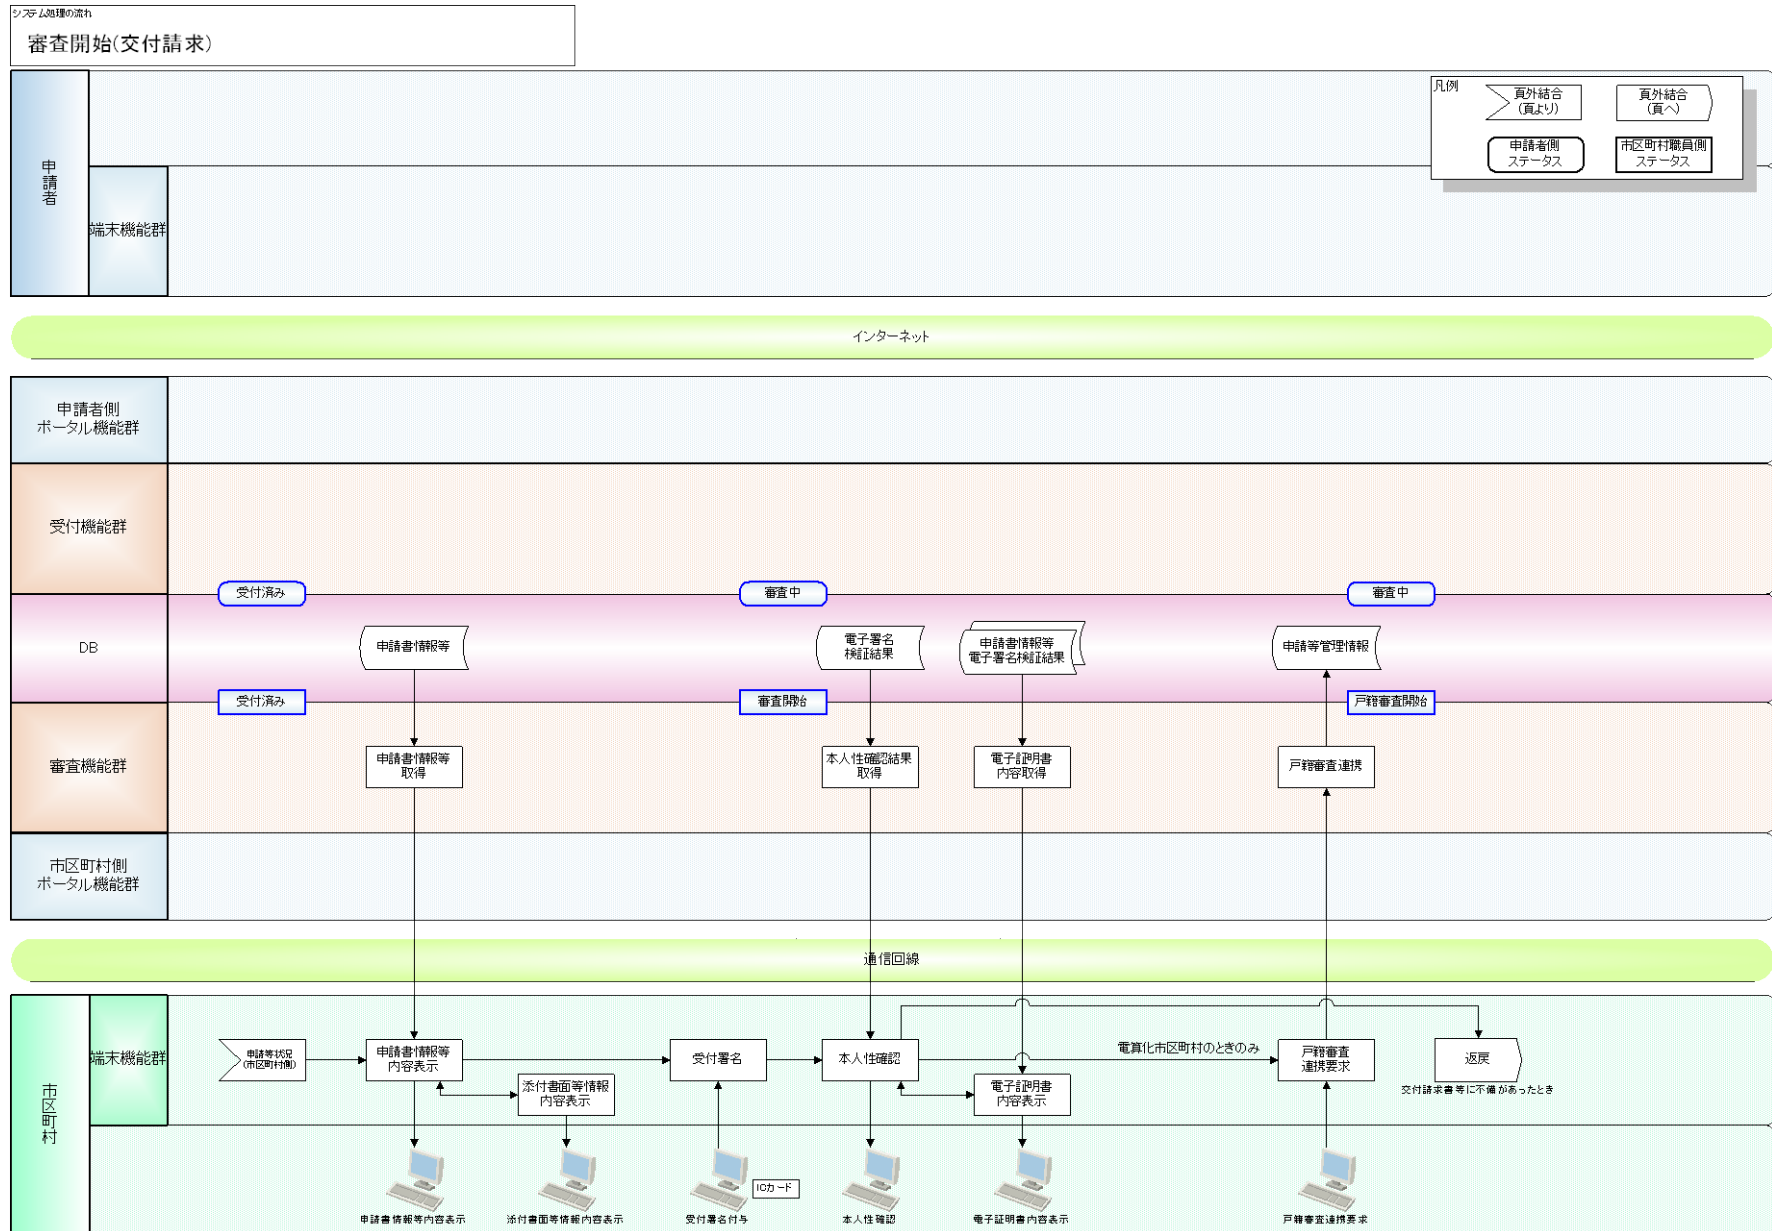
システム処理の流れ
審査開始(交付請求)

凡例
頁外結合(頁より)
頁外結合(頁へ)
申請者側ステータス
市区町村職員側ステータス

申請者
端末機能群

インターネット

申請者側ポータル機能群

受付機能群

受付済み
審査中
審査中

DB
申請書情報等
電子署名検証結果
申請書情報等電子署名検証結果
申請等管理情報

受付済み
審査開始
戸籍審査開始

審査機能群
申請書情報等取得
本人性確認結果取得
電子証明書内容取得
戸籍審査連携

市区町村側ポータル機能群

通信回線

市区町村
端末機能群
申請等状況(市区町村側)
申請書情報等内容表示
添付書面等情報内容表示
受付署名
本人性確認
電子証明書内容表示
電算化市区町村のときのみ
戸籍審査連携要求
返戻
交付請求書等に不備があったとき

ICカード
申請書情報等内容表示
添付書面等情報内容表示
受付署名付与
本人性確認
電子証明書内容表示
戸籍審査連携要求